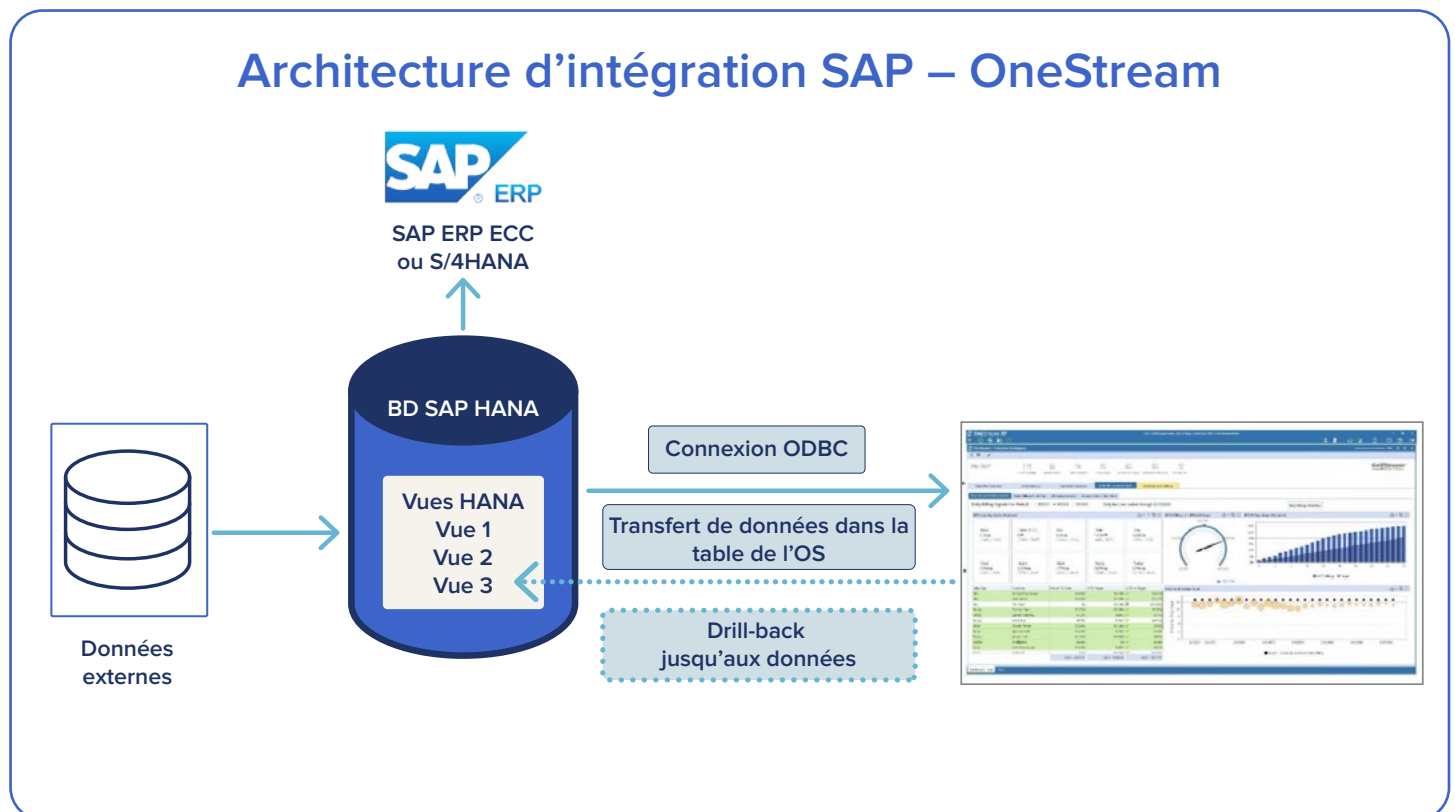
Architecture d'intégration SAP – OneStream

SAP ERP

SAP ERP ECC ou S/4HANA

BD SAP HANA

Vues HANA
Vue 1
Vue 2
Vue 3

Données externes

Connexion ODBC

Transfert de données dans la table de l'OS

Drill-back jusqu'aux données

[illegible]